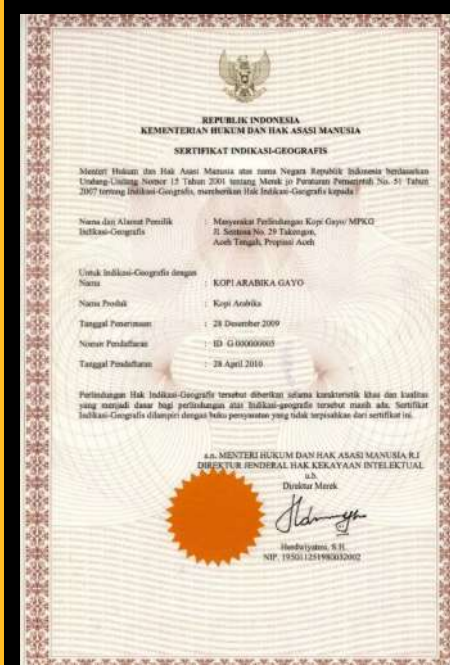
REPUBLIK INDONESIA
KEMENTERIAN HUKUM DAN HAK ASASI MANUSIA

SERTIFIKAT INDIKASI-GEOGRAFIS

Menteri Hukum dan Hak Asasi Manusia atas nama Negara Republik Indonesia berdasarkan Undang-Undang Nomor 15 Tahun 2001 tentang Merek jo Peraturan Pemerintah No. 51 Tahun 2007 tentang Indikasi-Geografis, memberikan Hak Indikasi-Geografis kepada:

| | |
|---|---|
| Nama dan Alamat Pemilik Indikasi-Geografis | : Masyarakat Perlindungan Kopi Gayo/ MPKG Jl. Sentosa No. 29 Takengon, Aceh Tengah, Propinsi Aceh |
| Untuk Indikasi-Geografis dengan Nama | : KOPI ARABIKA GAYO |
| Nama Produk | : Kopi Arabika |
| Tanggal Penerimaan | : 28 Desember 2009 |
| Nomor Pendaftaran | : ID G 000000005 |
| Tanggal Pendaftaran | : 28 April 2010 |

Perlindungan Hak Indikasi-Geografis tersebut diberikan selama karakteristik khas dan kualitas yang menjadi dasar bagi perlindungan atas Indikasi-geografis tersebut masih ada. Sertifikat Indikasi-Geografis dilampiri dengan buku persyaratan yang tidak terpisahkan dari sertifikat ini.

a.n. MENTERI HUKUM DAN HAK ASASI MANUSIA R.I
DIREKTUR JENDERAL HAK KEKAYAAN INTELEKTUAL
u.b.
Direktur Merek

Hendwiyanto, S.H.
NIP. 195011251980032002